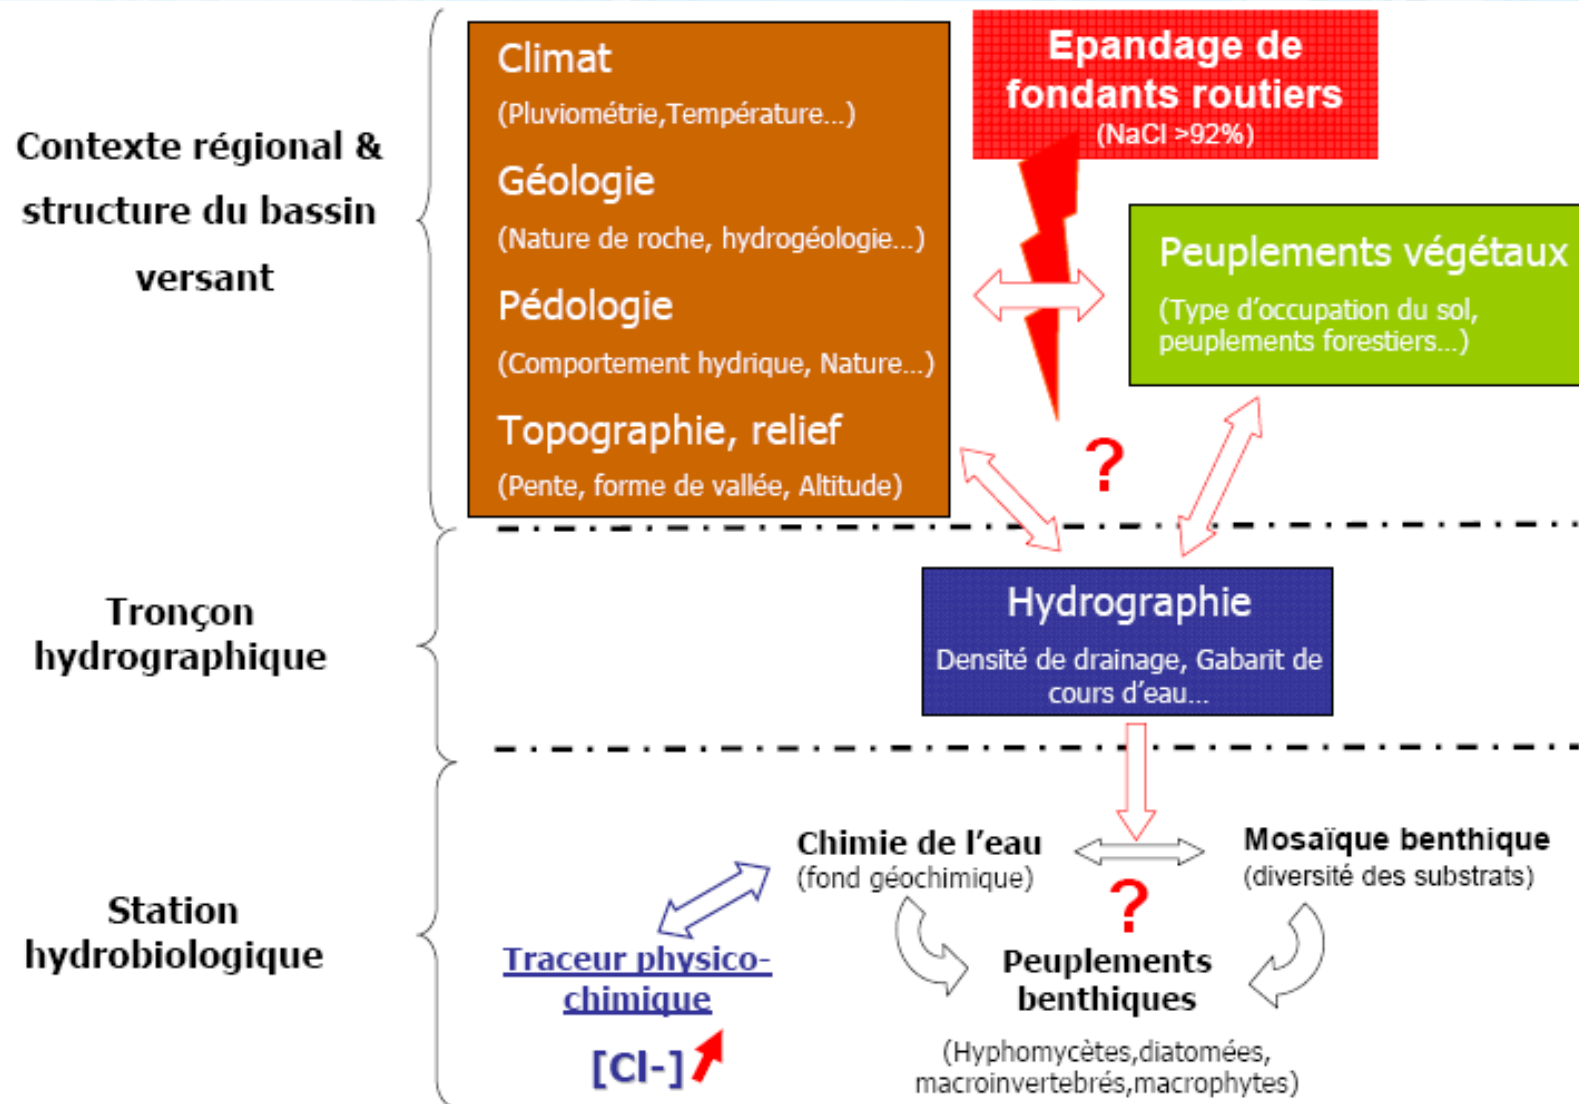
Contexte régional & structure du bassin versant

Climat
(Pluviométrie,Température…)
Géologie
(Nature de roche, hydrogéologie…)
Pédologie
(Comportement hydrique, Nature…)
Topographie, relief
(Pente, forme de vallée, Altitude)

Epandage de fondants routiers
(NaCl >92%)

Peuplements végétaux
(Type d'occupation du sol, peuplements forestiers…)

?

Tronçon hydrographique

Hydrographie
Densité de drainage, Gabarit de cours d'eau…

Station hydrobiologique

Chimie de l'eau
(fond géochimique)

Mosaïque benthique
(diversité des substrats)

?

Traceur physico-chimique

[Cl-]

Peuplements benthiques
(Hyphomycètes,diatomées, macroinvertebrés,macrophytes)